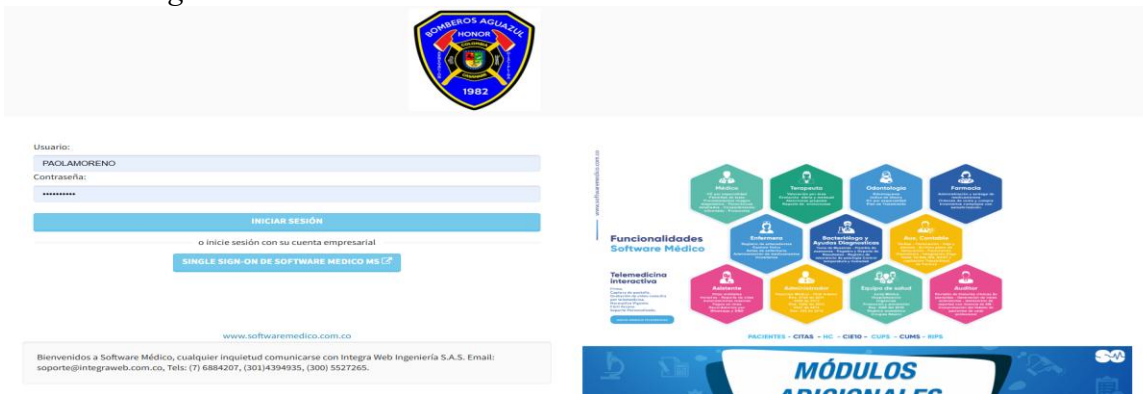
BOMBEROS AGUAZUL
HONOR
COLOMBIA
1982

Usuario:
PAOLAMORENO
Contraseña:
••••••••••
INICIAR SESIÓN
o inicie sesión con su cuenta empresarial
SINGLE SIGN-ON DE SOFTWARE MEDICO MS

www.softwaremedico.com.co

Bienvenidos a Software Médico, cualquier inquietud comunicarse con Integra Web Ingeniería S.A.S. Email: soporte@integraweb.com.co, Tels: (7) 6884207, (301)4394935, (300) 5527265.

www.softwaremedico.com.co
Médico
Terapeuta
Odontología
Farmacia
Enfermera
Bacteriólogo y Ayudas Diagnósticas
Aux. Contable
Funcionalidades Software Médico
Telemedicina interactiva
Asistente
Administrador
Equipo de salud
Auditor
PACIENTES - CITAS - HC - CIE10 - CUPS - CUMS - RIPS

MÓDULOS
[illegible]